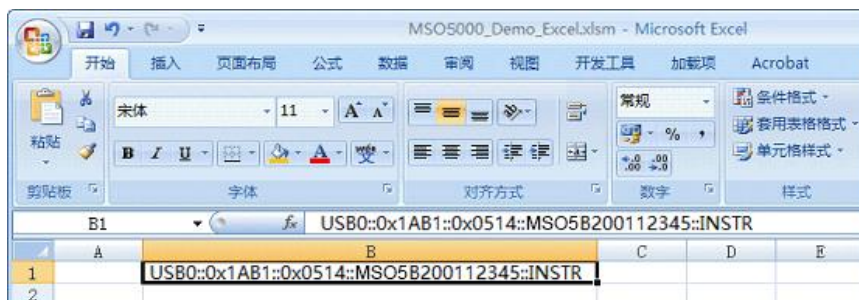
MSO5000_Demo_Excel.xlsm - Microsoft Excel

开始 插入 页面布局 公式 数据 审阅 视图 开发工具 加载项 Acrobat

粘贴
宋体 11 A A
B I U 变
剪贴板 字体 对齐方式
常规
% ,
.00 .00
数字
条件格式
套用表格格式
单元格样式
样式

B1 fx USB0::0x1AB1::0x0514::MSO5B200112345::INSTR

| | A | B | C | D | E |
|---|---|---|---|---|---|
| 1 | | USB0::0x1AB1::0x0514::MSO5B200112345::INSTR | | | |
| 2 | | | | | |